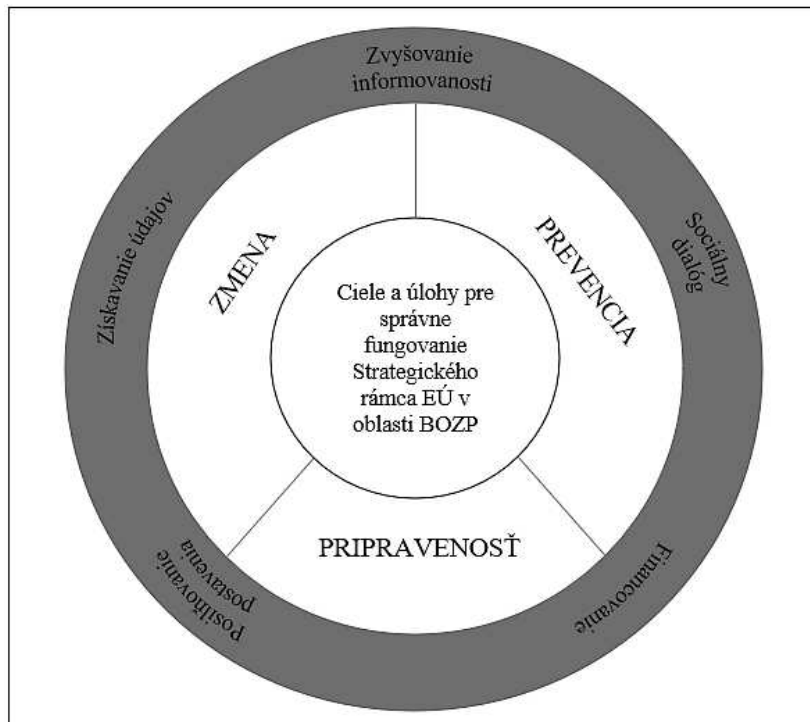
Zvyšovanie informovanosti

Sociálny dialóg

Financovanie

Posilňovanie postavenia

Získavanie údajov

ZMENA

PREVENCIA

PRIPRAVENOSŤ

Ciele a úlohy pre správne fungovanie Strategického rámca EÚ v oblasti BOZP